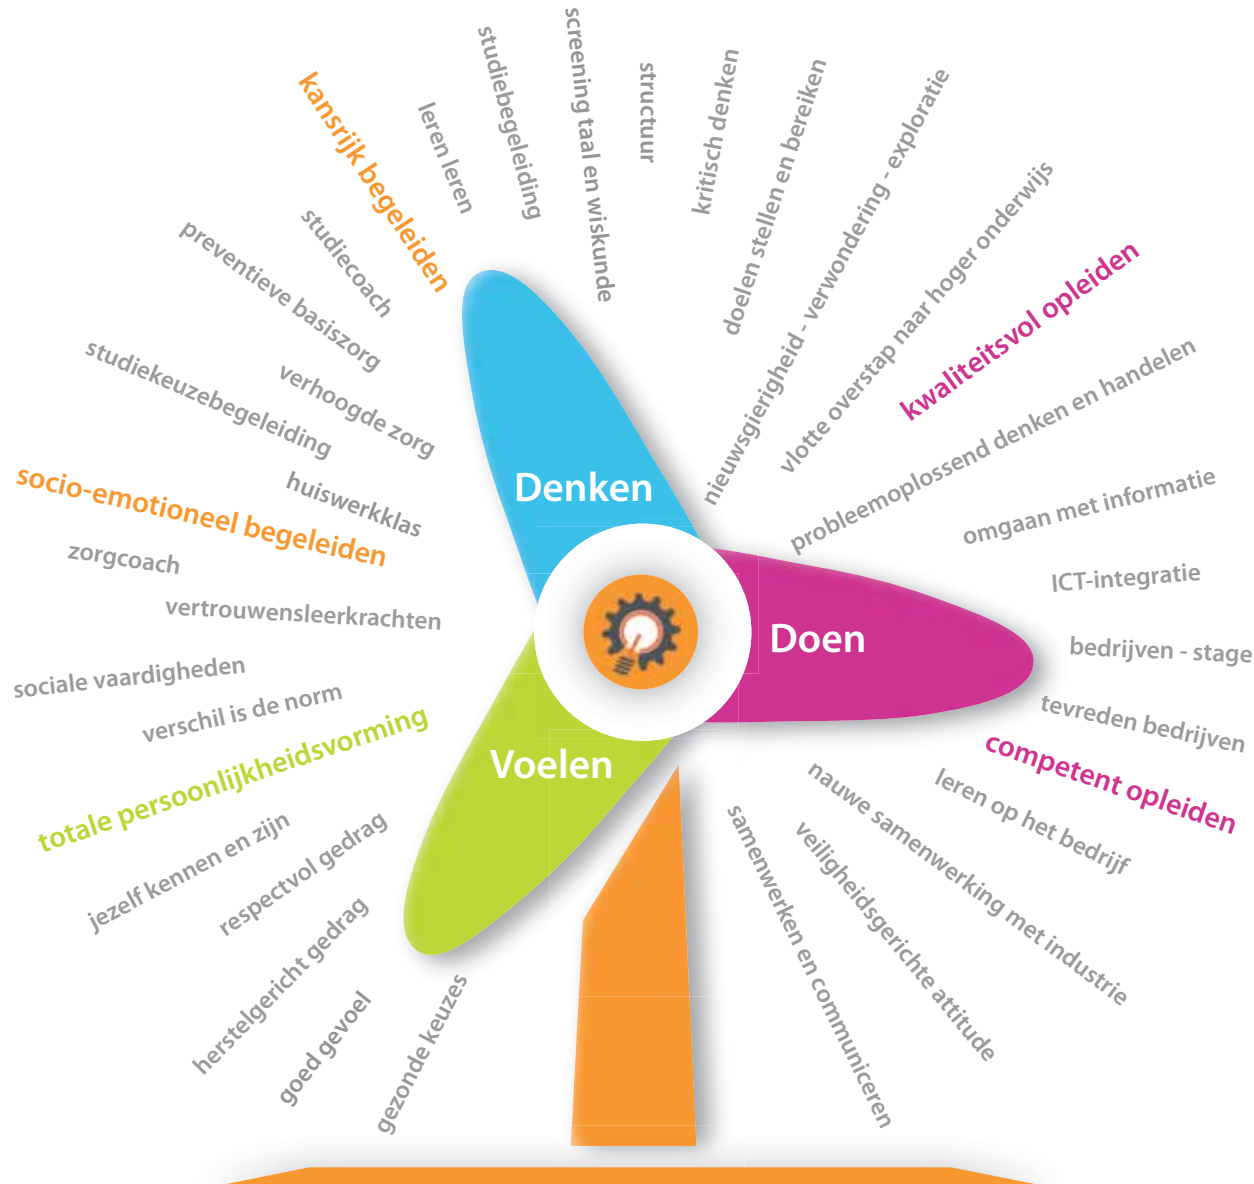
kansrijk begeleiden
leren leren
studiebegeleiding
screening taal en wiskunde
structuur
kritisch denken
doelen stellen en bereiken
nieuwsgierigheid - verwondering - exploratie
vlotte overstap naar hoger onderwijs
kwaliteitsvol opleiden
probleemoplossend denken en handelen
omgaan met informatie
ICT-integratie
bedrijven - stage
tevreden bedrijven
competent opleiden
leren op het bedrijf
nauwe samenwerking met industrie
veiligheidsgerichte attitude
samenwerken en communiceren
studiecoach
preventieve basiszorg
verhoogde zorg
studiekeuzebegeleiding
huiswerkklas
socio-emotioneel begeleiden
zorgcoach
vertrouwensleerkrachten
sociale vaardigheden
verschil is de norm
totale persoonlijkheidsvorming
jezelf kennen en zijn
respectvol gedrag
herstelgericht gedrag
goed gevoel
gezonde keuzes
Denken
Doen
Voelen